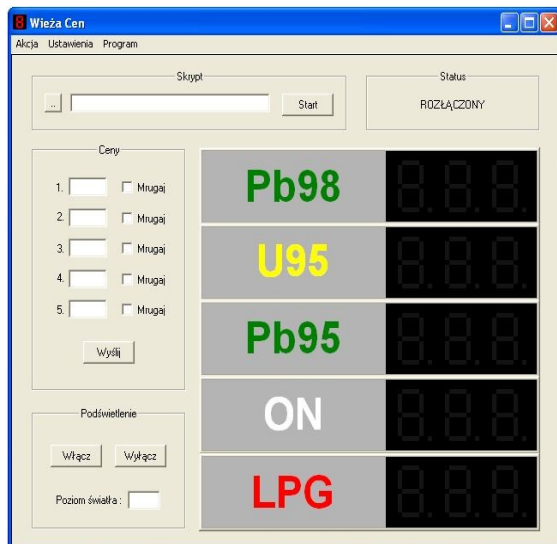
Wieża Cen

Akcja Ustawienia Program

Skrypt

..

Start

Status

ROZŁĄCZONY

Ceny

1. Mrugaj

2. Mrugaj

3. Mrugaj

4. Mrugaj

5. Mrugaj

Wyślij

Pb98

U95

Pb95

ON

LPG

Podświetlenie

Włącz

Wyłącz

Poziom światła :